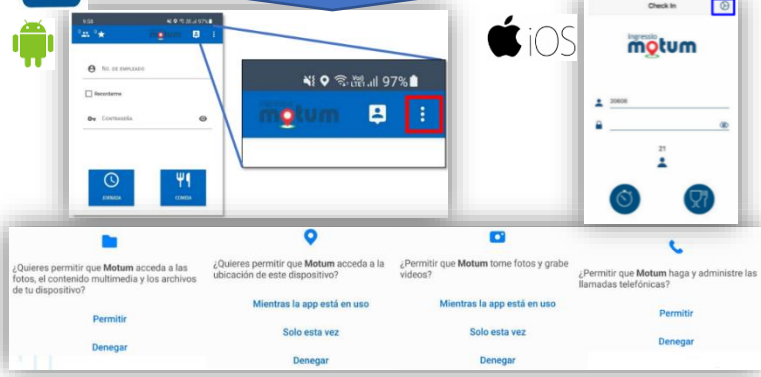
1:53 97%

motum

No. DE EMPLEADO

Recordarme

Contraseña

JORNADA

COMIDA

97%

motum

iOS

Check In

Ingresso
motum

20808

21

¿Quieres permitir que **Motum** acceda a las fotos, el contenido multimedia y los archivos de tu dispositivo?

Permitir

Denegar

¿Quieres permitir que **Motum** acceda a la ubicación de este dispositivo?

Mientras la app está en uso

Solo esta vez

Denegar

¿Permitir que **Motum** tome fotos y grabe videos?

Mientras la app está en uso

Solo esta vez

Denegar

¿Permitir que **Motum** haga y administre las llamadas telefónicas?

Permitir

Denegar